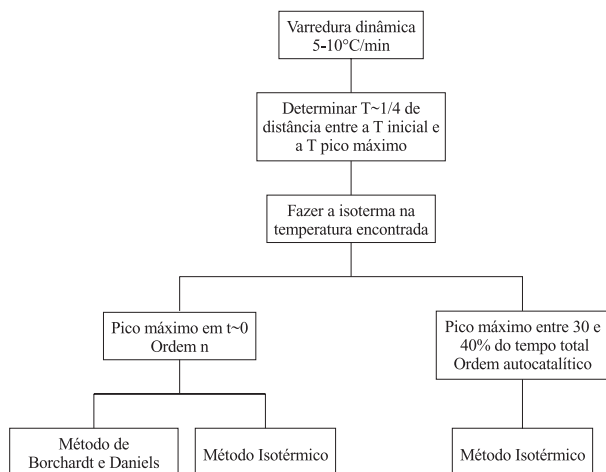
Varredura dinâmica
5-10°C/min

Determinar T~1/4 de distância entre a T inicial e a T pico máximo

Fazer a isoterma na temperatura encontrada

Pico máximo em t~0
Ordem n

Pico máximo entre 30 e 40% do tempo total
Ordem autocatalítico

Método de Borchardt e Daniels

Método Isotérmico

Método Isotérmico